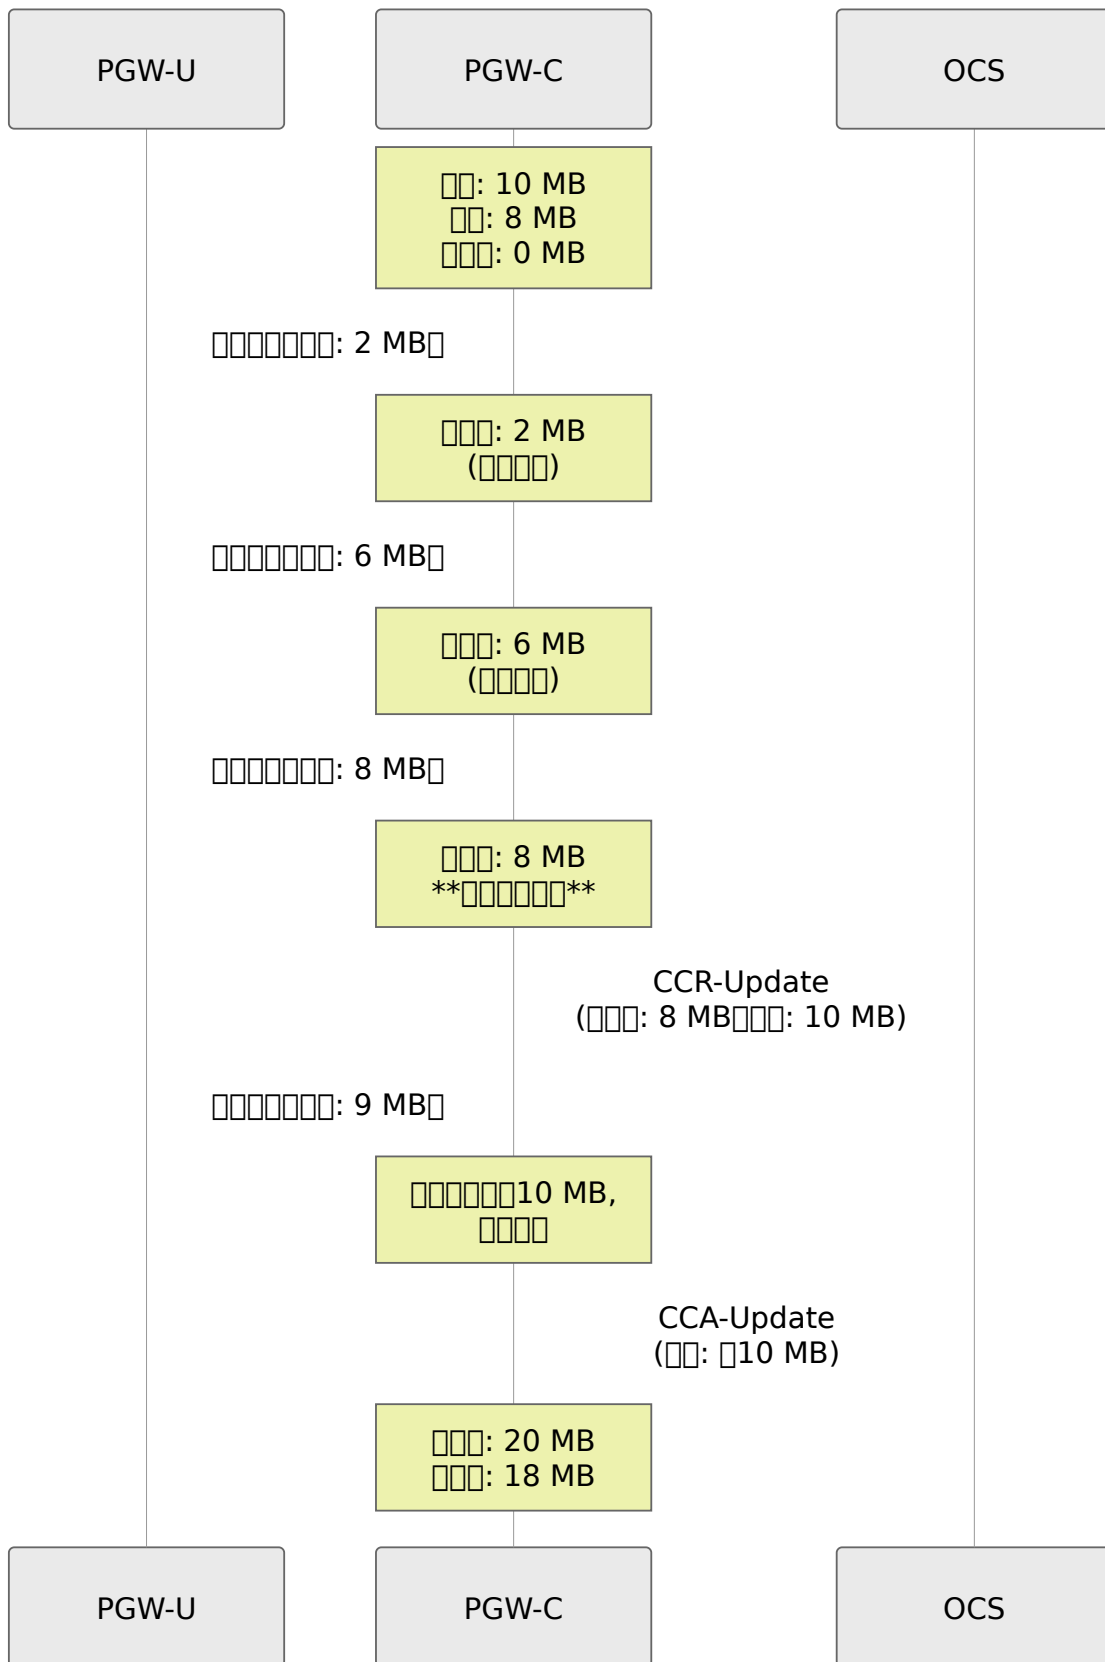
PGW-U

PGW-C

OCS

□□: 10 MB
□□: 8 MB
□□□: 0 MB

□□□□□□□: 2 MB□

□□□: 2 MB
(□□□□)

□□□□□□□: 6 MB□

□□□: 6 MB
(□□□□)

□□□□□□□: 8 MB□

□□□: 8 MB
**□□□□□□**

CCR-Update
(□□□: 8 MB□□□□: 10 MB)

□□□□□□□: 9 MB□

□□□□□□10 MB,
□□□□

CCA-Update
(□□: □10 MB)

□□□: 20 MB
□□□: 18 MB

PGW-U

PGW-C

OCS